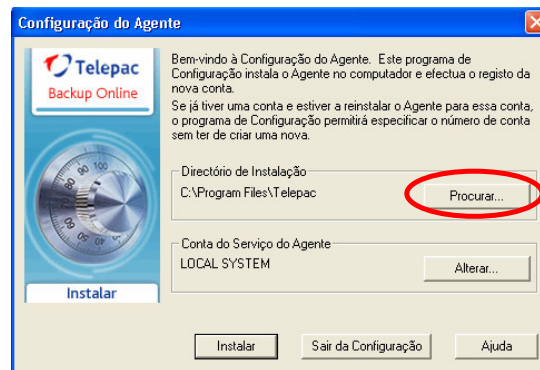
Configuração do Agente

Telepac
Backup Online

Bem-vindo à Configuração do Agente. Este programa de Configuração instala o Agente no computador e efectua o registo da nova conta.

Se já tiver uma conta e estiver a reinstalar o Agente para essa conta, o programa de Configuração permitirá especificar o número de conta sem ter de criar uma nova.

Directório de Instalação
C:\Program Files\Telepac
Procurar...

Conta do Serviço do Agente
LOCAL SYSTEM
Alterar...

Instalar

Instalar
Sair da Configuração
Ajuda